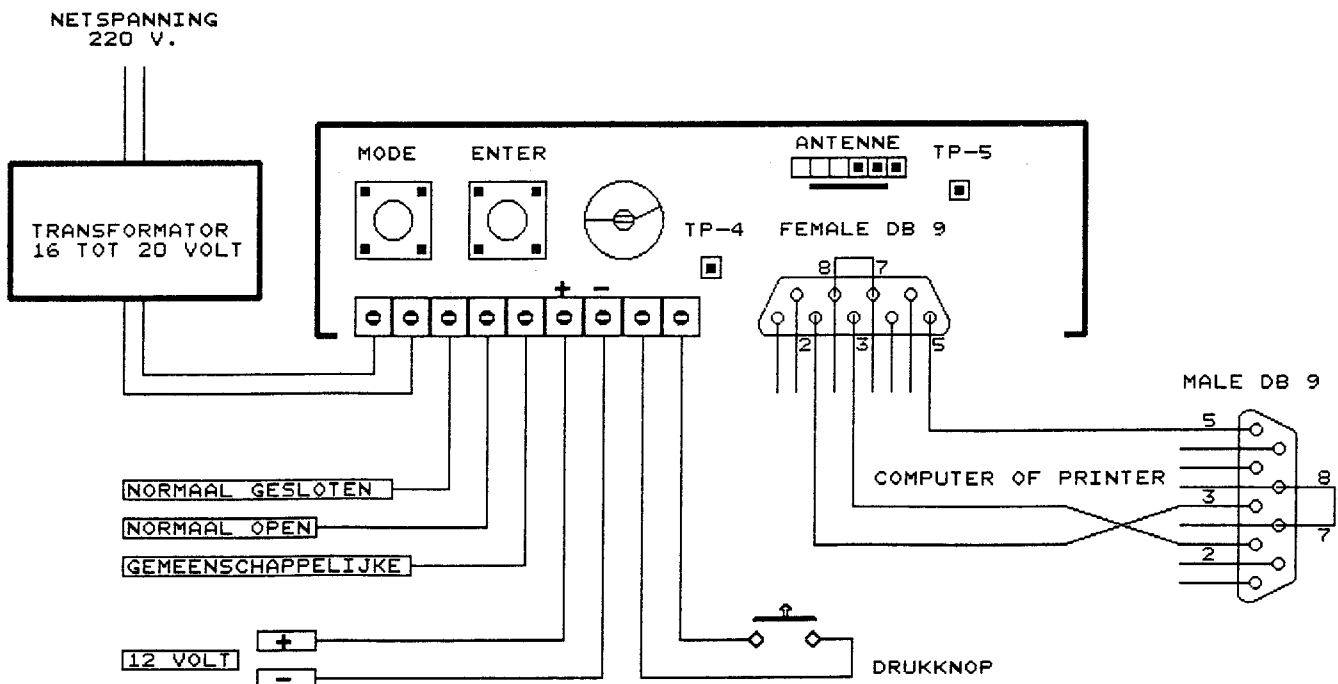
NETSPANNING
220 V.

TRANSFORMATOR
16 TOT 20 VOLT

MODE

ENTER

ANTENNE

TP-5

TP-4

FEMALE DB 9

8 7

+ −

2 3 5

MALE DB 9

5

COMPUTER OF PRINTER

8

3

7

2

NORMAAL GESLOTEN

NORMAAL OPEN

GEMEENSCHAPPELIJKE

+

12 VOLT

−

DRUKKNOP